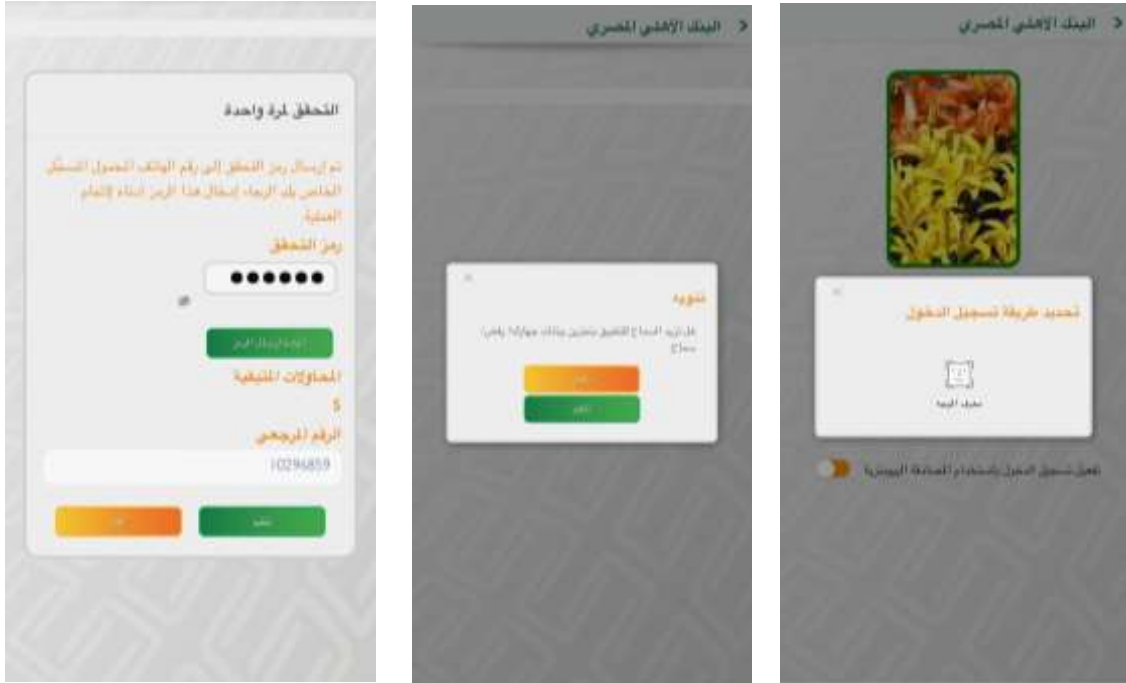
التحقق لمرة واحدة

تم إرسال رمز التحقق إلى رقم الهاتف المحمول المسجل الخاص بك الرجاء إدخال هذا الرمز أدناه لإتمام العملية

رمز التحقق

●●●●●●

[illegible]

المحاولات المتبقية

5

الرقم المرجعي

10296859

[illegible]

تأكيد

البنك الأهلي المصري

تنويه

هل تريد السماح للتطبيق بتخزين بيانات جوازك؟ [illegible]

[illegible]

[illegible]

البنك الأهلي المصري

تحديد طريقة تسجيل الدخول

تحديد الوجه

تفعيل تسجيل الدخول باستخدام المصادقة البيومترية